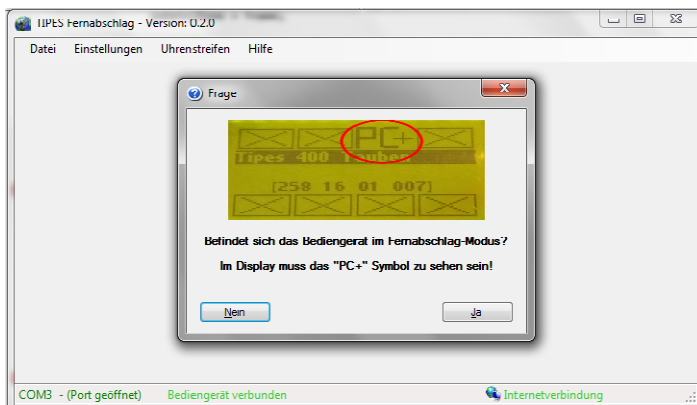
TIPES Fernabschlag - Version: 0.2.0

Datei Einstellungen Uhrenstreifen Hilfe

Frage

PC+
Tipes 400 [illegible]
[258 16 01 007]

Befindet sich das Bediengerät im Fernabschlag-Modus?

Im Display muss das "PC+" Symbol zu sehen sein!

Nein

Ja

COM3 - (Port geöffnet) Bediengerät verbunden Internetverbindung